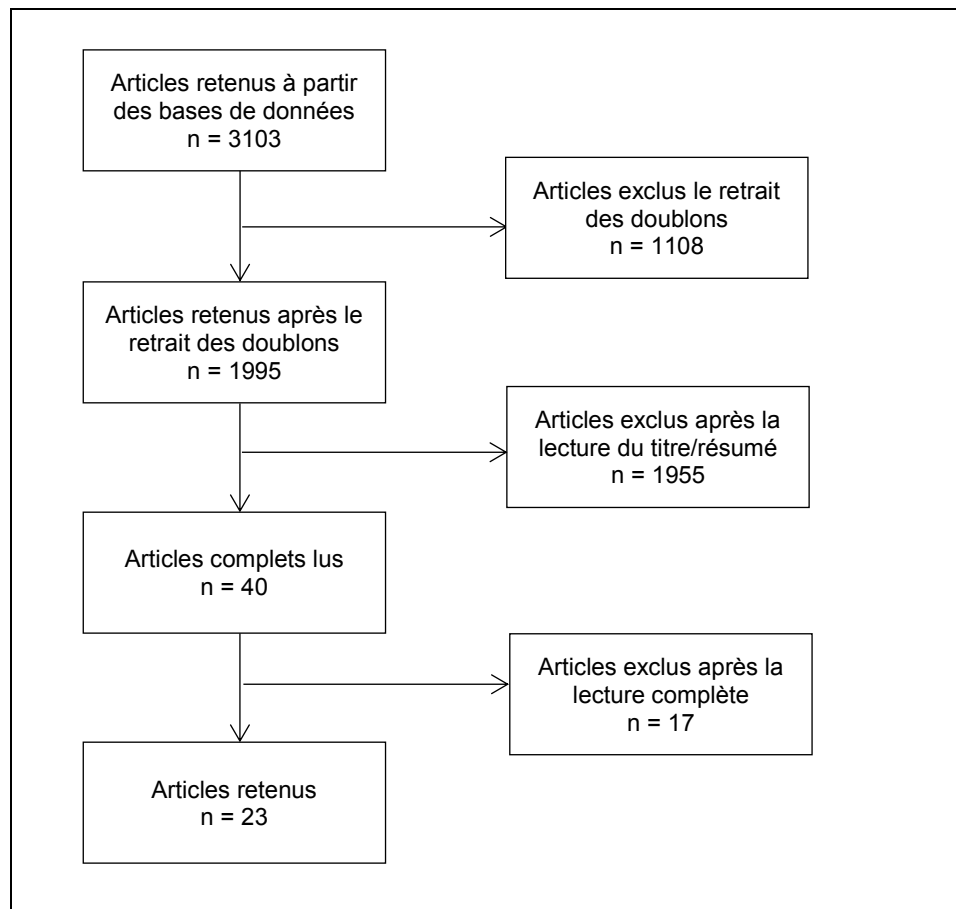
Articles retenus à partir des bases de données
n = 3103

Articles exclus le retrait des doublons
n = 1108

Articles retenus après le retrait des doublons
n = 1995

Articles exclus après la lecture du titre/résumé
n = 1955

Articles complets lus
n = 40

Articles exclus après la lecture complète
n = 17

Articles retenus
n = 23